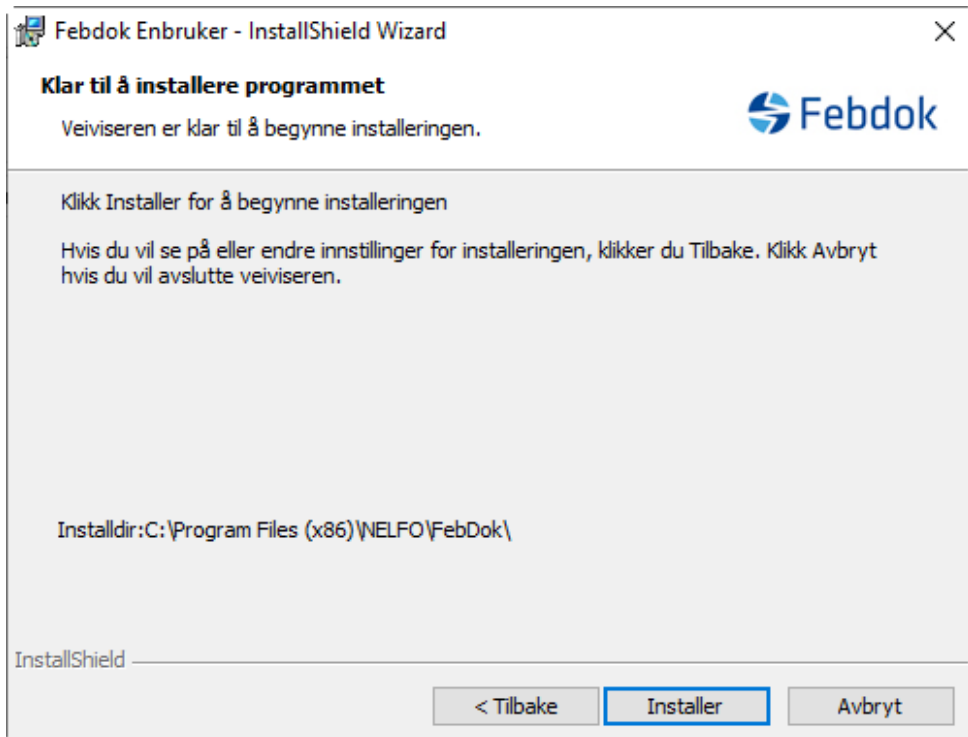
Febdok Enbruker - InstallShield Wizard

×

Klar til å installere programmet

Veiviseren er klar til å begynne installeringen.

Febdok

Klikk Installer for å begynne installeringen

Hvis du vil se på eller endre innstillinger for installeringen, klikker du Tilbake. Klikk Avbryt hvis du vil avslutte veiviseren.

Installdir:C:\Program Files (x86)\NELFO\FebDok\

InstallShield

< Tilbake

Installer

Avbryt